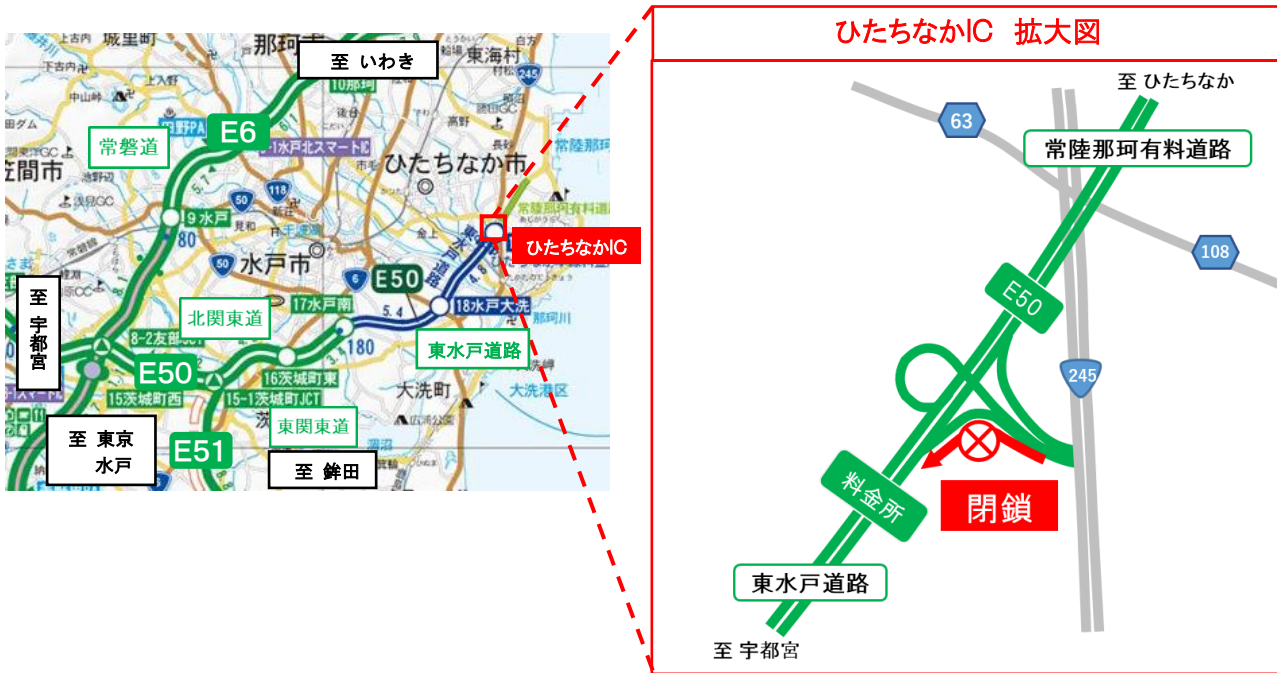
ひたちなかIC　拡大図

至 いわき
E6
常磐道
ひたちなか市
9水戸
水戸市
E50
ひたちなかIC
至 宇都宮
北関東道
17水戸南
18水戸大洗
8-2友部
東水戸道路
E50
16茨城町東
15-1茨城町JCT
15茨城町西
東関東道
大洗町
至 東京 水戸
E51
至 鉾田
那珂市
東海村
城里町
笠間市
水戸北スマートIC
大洗港区
那珂川
常陸那珂
180
5.4
50
118
6
245
80

至 ひたちなか
63
常陸那珂有料道路
108
E50
245
料金所
閉鎖
東水戸道路
至 宇都宮